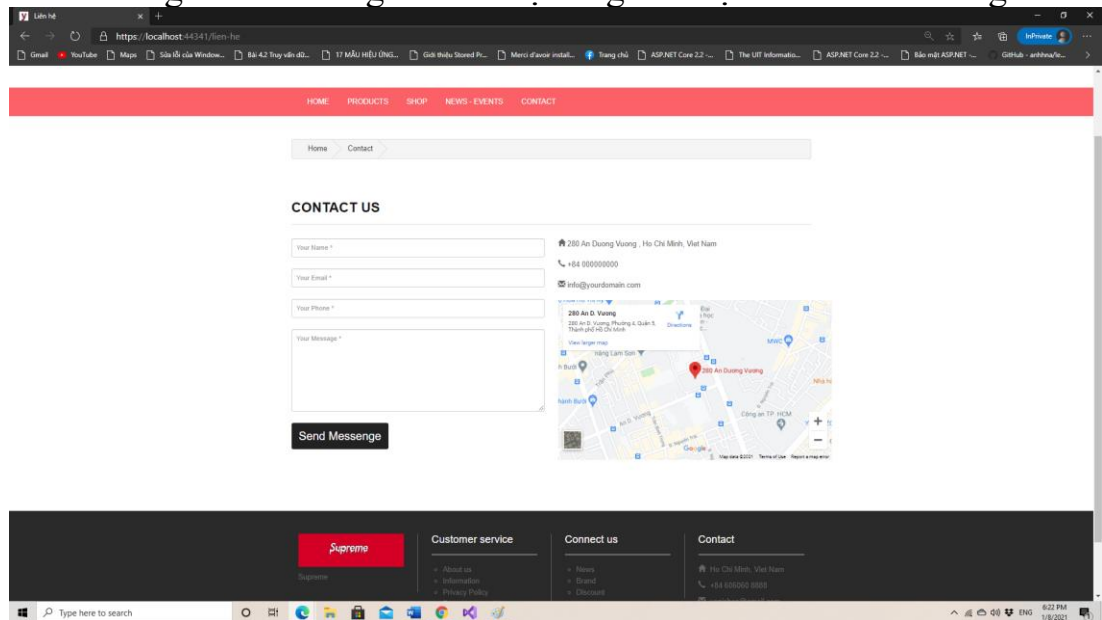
Liên hệ

https://localhost:44341/lien-he

Gmail YouTube Maps Sửa lỗi của Window... Bài 4.2 Truy vấn dữ... 17 MẪU HIỆU ỨNG... Giới thiệu Stored Pr... Merci d'avoir install... Trang chủ ASP.NET Core 2.2 -... The UIT Informatio... ASP.NET Core 2.2 -... Bảo mật ASP.NET -... GitHub - anhhna/e...

InPrivate

HOME PRODUCTS SHOP NEWS - EVENTS CONTACT

Home Contact

CONTACT US

Your Name *

Your Email *

Your Phone *

Your Message *

Send Messenge

280 An Duong Vuong , Ho Chi Minh, Viet Nam

+84 000000000

info@yourdomain.com

280 An D. Vương
280 An D. Vương, Phường 4, Quận 5, Thành phố Hồ Chí Minh
Directions
View larger map
280 An Duong Vuong
Công an TP. HCM
Google
Map data ©2021 Terms of Use Report a map error

Supreme
Supreme

Customer service
About us
Information
Privacy Policy

Connect us
News
Brand
Discount

Contact
Ho Chi Minh, Viet Nam
+84 606060 8888

Type here to search

ENG 6:22 PM 1/8/2021